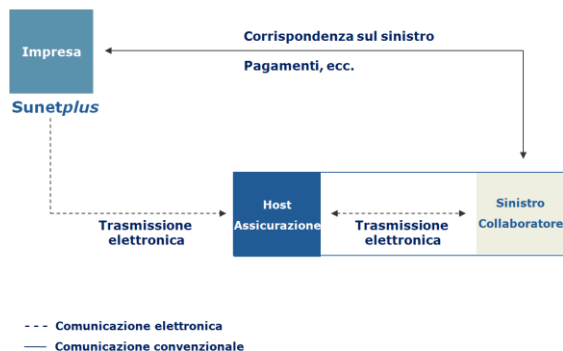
Impresa

Sunetplus

Corrispondenza sul sinistro

Pagamenti, ecc.

Trasmissione elettronica

Host Assicurazione

Trasmissione elettronica

Sinistro Collaboratore

- - - Comunicazione elettronica

—— Comunicazione convenzionale